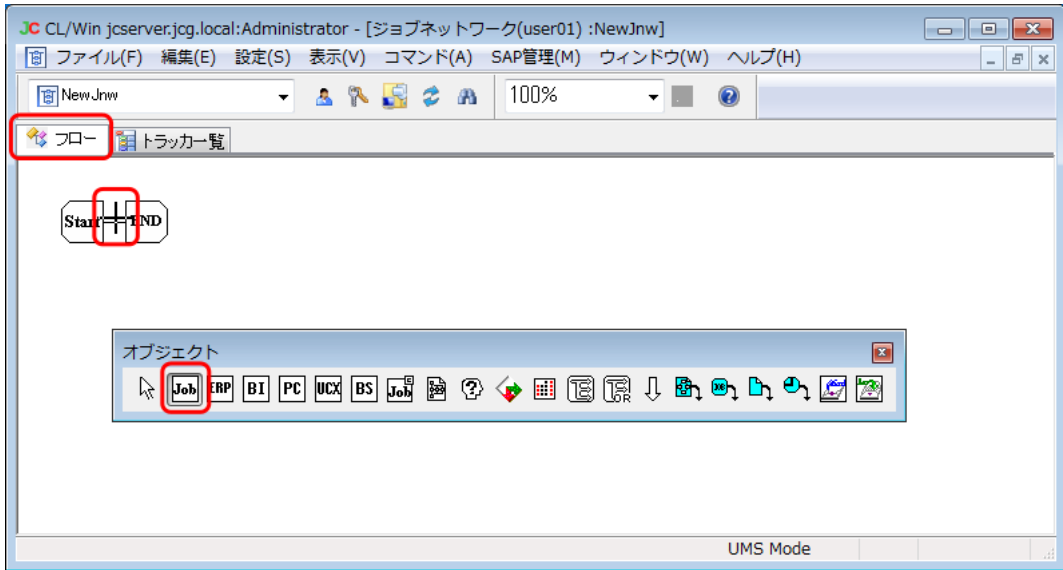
JC CL/Win jcserver.jcg.local:Administrator - [ジョブネットワーク(user01) :NewJnw]

ファイル(F) 編集(E) 設定(S) 表示(V) コマンド(A) SAP管理(M) ウィンドウ(W) ヘルプ(H)

NewJnw

100%

フロー トラッカ一覧

Start END

オブジェクト

Job ERP BI PC UCX BS Job

UMS Mode